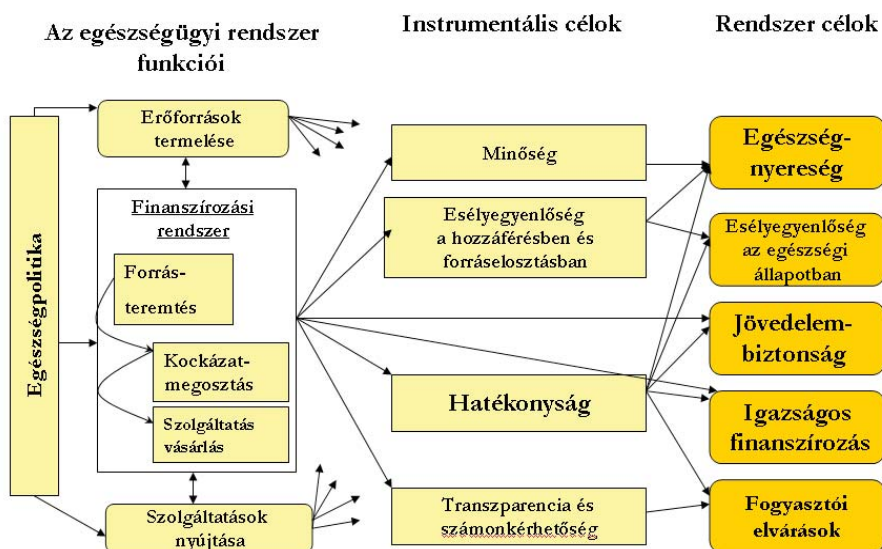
Az egészségügyi rendszer funkciói

Instrumentális célok

Rendszer célok

Egészségpolitika

Erőforrások termelése

Finanszírozási rendszer

Forrásteremtés

Kockázatmegosztás

Szolgáltatás vásárlás

Szolgáltatások nyújtása

Minőség

Esélyegyenlőség a hozzáférésben és forráselosztásban

Hatékonyság

Transzparencia és számonkérhetőség

Egészségnyereség

Esélyegyenlőség az egészségi állapotban

Jövedelembiztonság

Igazságos finanszírozás

Fogyasztói elvárások